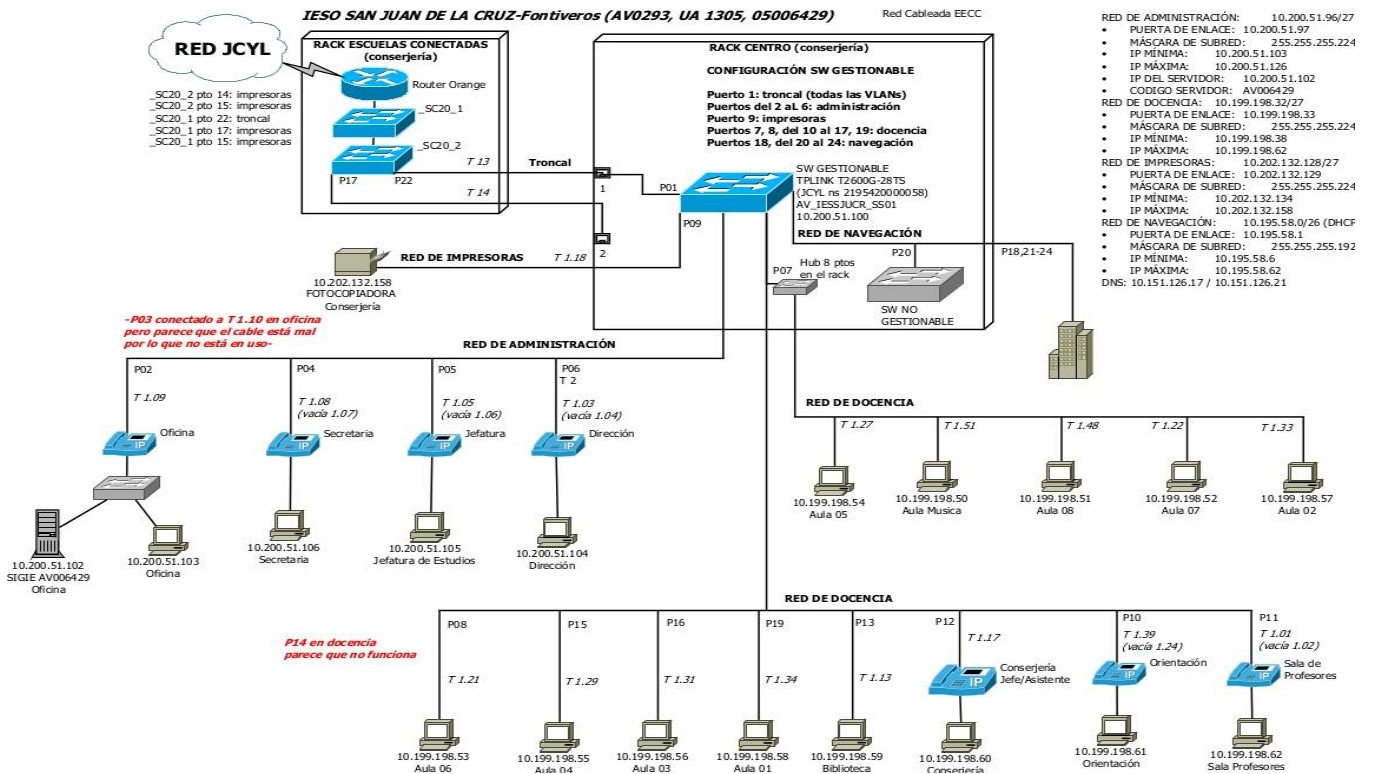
IESO SAN JUAN DE LA CRUZ-Fontiveros (AV0293, UA 1305, 05006429)

Red Cableada EECC

RED DE ADMINISTRACIÓN: 10.200.51.96/27
• PUERTA DE ENLACE: 10.200.51.97
• MÁSCARA DE SUBRED: 255.255.255.224
• IP MÍNIMA: 10.200.51.103
• IP MÁXIMA: 10.200.51.126
• IP DEL SERVIDOR: 10.200.51.102
• CODIGO SERVIDOR: AV006429
RED DE DOCENCIA: 10.199.198.32/27
• PUERTA DE ENLACE: 10.199.198.33
• MÁSCARA DE SUBRED: 255.255.255.224
• IP MÍNIMA: 10.199.198.38
• IP MÁXIMA: 10.199.198.62
RED DE IMPRESORAS: 10.202.132.128/27
• PUERTA DE ENLACE: 10.202.132.129
• MÁSCARA DE SUBRED: 255.255.255.224
• IP MÍNIMA: 10.202.132.134
• IP MÁXIMA: 10.202.132.158
RED DE NAVEGACIÓN: 10.195.58.0/26 (DHCP
• PUERTA DE ENLACE: 10.195.58.1
• MÁSCARA DE SUBRED: 255.255.255.192
• IP MÍNIMA: 10.195.58.6
• IP MÁXIMA: 10.195.58.62
DNS: 10.151.126.17 / 10.151.126.21

RED JCYL

RACK ESCUELAS CONECTADAS (conserjería)

Router Orange
_SC20_1
_SC20_2
P17 P22
T 13
T 14

_SC20_2 pto 14: impresoras
_SC20_2 pto 15: impresoras
_SC20_1 pto 22: troncal
_SC20_1 pto 17: impresoras
_SC20_1 pto 15: impresoras

Troncal
1
2

RACK CENTRO (conserjería)

CONFIGURACIÓN SW GESTIONABLE

Puerto 1: troncal (todas las VLANs)
Puertos del 2 aL 6: administración
Puerto 9: impresoras
Puertos 7, 8, del 10 al 17, 19: docencia
Puertos 18, del 20 al 24: navegación

P01
P09
SW GESTIONABLE
TPLINK T2600G-28TS
(JCYL ns 2195420000058)
AV_IESSJUCR_SS01
10.200.51.100

RED DE NAVEGACIÓN
P20
P18,21-24
P07
Hub 8 ptos en el rack
SW NO GESTIONABLE

RED DE IMPRESORAS
T 1.18
10.202.132.158
FOTOCOPIADORA
Conserjería

-P03 conectado a T 1.10 en oficina pero parece que el cable está mal por lo que no está en uso-

RED DE ADMINISTRACIÓN

P02
T 1.09
Oficina
P04
T 1.08
(vacía 1.07)
Secretaria
P05
T 1.05
(vacía 1.06)
Jefatura
P06
T 2
T 1.03
(vacía 1.04)
Dirección

10.200.51.102
SIGIE AV006429
Oficina
10.200.51.103
Oficina
10.200.51.106
Secretaria
10.200.51.105
Jefatura de Estudios
10.200.51.104
Dirección

RED DE DOCENCIA
T 1.27
10.199.198.54
Aula 05
T 1.51
10.199.198.50
Aula Musica
T 1.48
10.199.198.51
Aula 08
T 1.22
10.199.198.52
Aula 07
T 1.33
10.199.198.57
Aula 02

RED DE DOCENCIA

P14 en docencia
parece que no funciona

P08
T 1.21
10.199.198.53
Aula 06
P15
T 1.29
10.199.198.55
Aula 04
P16
T 1.31
10.199.198.56
Aula 03
P19
T 1.34
10.199.198.58
Aula 01
P13
T 1.13
10.199.198.59
Biblioteca
P12
T 1.17
Conserjería
Jefe/Asistente
10.199.198.60
Conserjería
P10
T 1.39
(vacía 1.24)
Orientación
10.199.198.61
Orientación
P11
T 1.01
(vacía 1.02)
Sala de Profesores
10.199.198.62
Sala Profesores